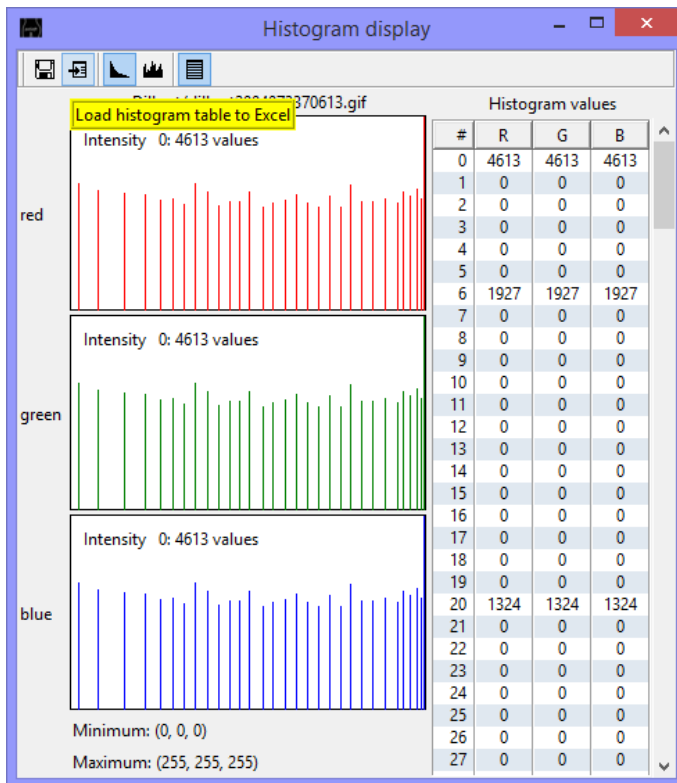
Histogram display

Load histogram table to Excel
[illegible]3370613.gif

Intensity 0: 4613 values

red

Intensity 0: 4613 values

green

Intensity 0: 4613 values

blue

Minimum: (0, 0, 0)

Maximum: (255, 255, 255)

Histogram values

| # | R | G | B |
|---|---|---|---|
| 0 | 4613 | 4613 | 4613 |
| 1 | 0 | 0 | 0 |
| 2 | 0 | 0 | 0 |
| 3 | 0 | 0 | 0 |
| 4 | 0 | 0 | 0 |
| 5 | 0 | 0 | 0 |
| 6 | 1927 | 1927 | 1927 |
| 7 | 0 | 0 | 0 |
| 8 | 0 | 0 | 0 |
| 9 | 0 | 0 | 0 |
| 10 | 0 | 0 | 0 |
| 11 | 0 | 0 | 0 |
| 12 | 0 | 0 | 0 |
| 13 | 0 | 0 | 0 |
| 14 | 0 | 0 | 0 |
| 15 | 0 | 0 | 0 |
| 16 | 0 | 0 | 0 |
| 17 | 0 | 0 | 0 |
| 18 | 0 | 0 | 0 |
| 19 | 0 | 0 | 0 |
| 20 | 1324 | 1324 | 1324 |
| 21 | 0 | 0 | 0 |
| 22 | 0 | 0 | 0 |
| 23 | 0 | 0 | 0 |
| 24 | 0 | 0 | 0 |
| 25 | 0 | 0 | 0 |
| 26 | 0 | 0 | 0 |
| 27 | 0 | 0 | 0 |